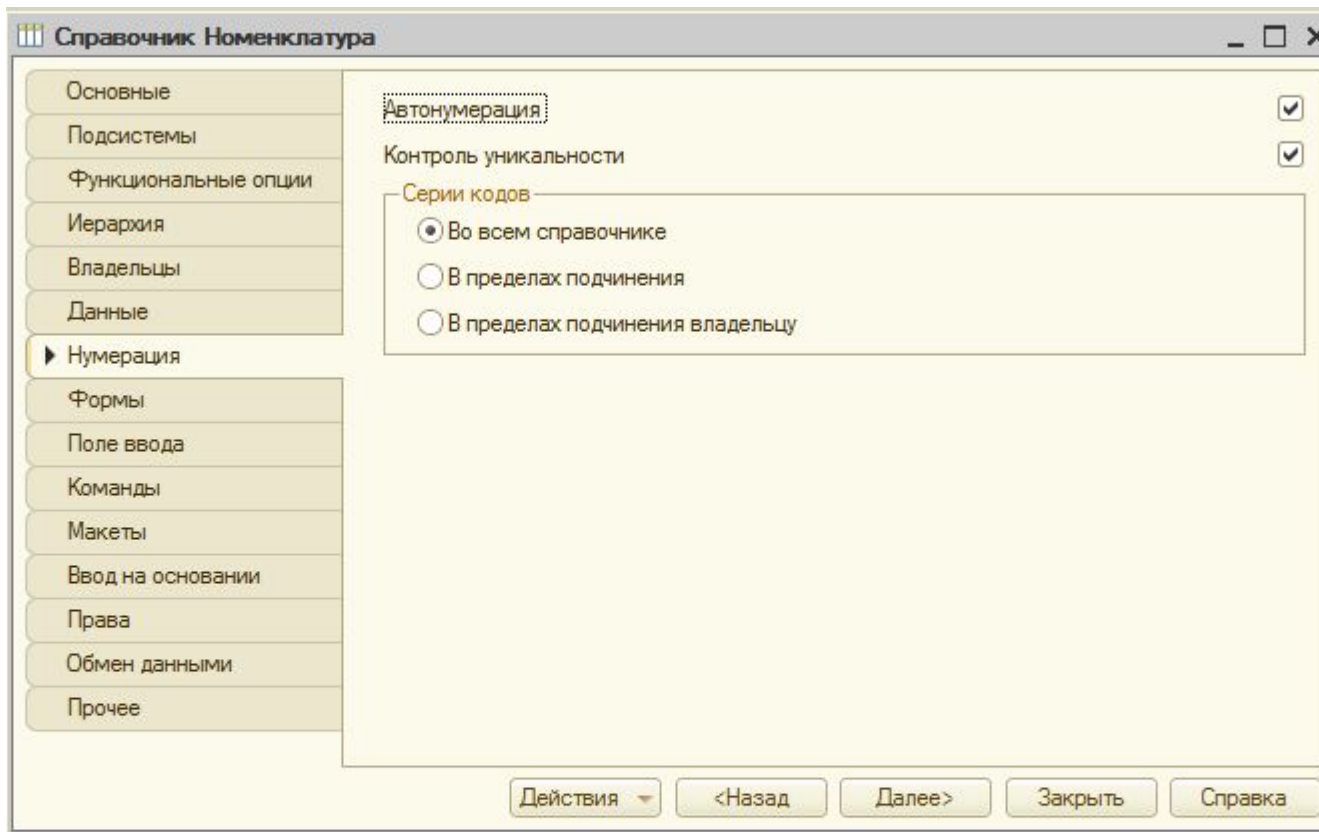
Справочник Номенклатура

Основные
Подсистемы
Функциональные опции
Иерархия
Владельцы
Данные
Нумерация
Формы
Поле ввода
Команды
Макеты
Ввод на основании
Права
Обмен данными
Прочее

Автонумерация
Контроль уникальности

Серии кодов
Во всем справочнике
В пределах подчинения
В пределах подчинения владельцу

Действия
<Назад
Далее>
Закрыть
Справка